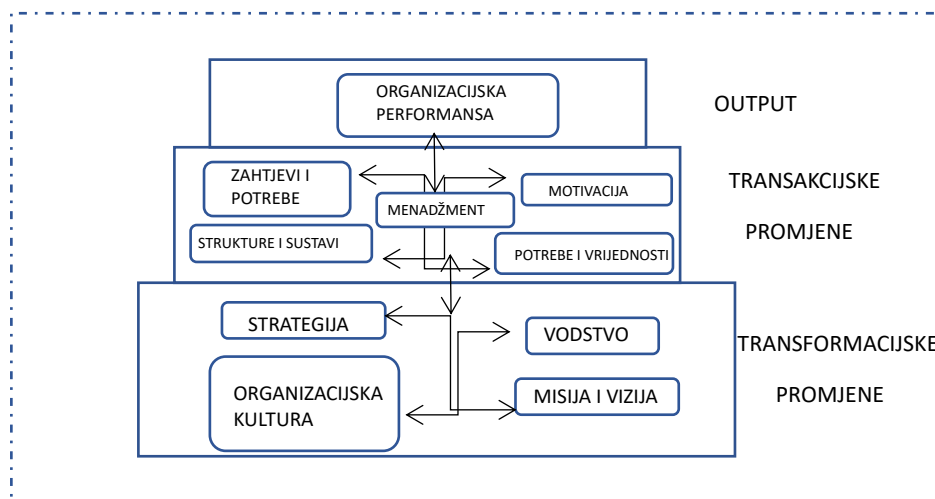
ORGANIZACIJSKA PERFORMANSA

OUTPUT

ZAHTJEVI I POTREBE

MENADŽMENT

MOTIVACIJA

TRANSAKCIJSKE PROMJENE

STRUKTURE I SUSTAVI

POTREBE I VRIJEDNOSTI

STRATEGIJA

VODSTVO

TRANSFORMACIJSKE PROMJENE

ORGANIZACIJSKA KULTURA

MISIJA I VIZIJA